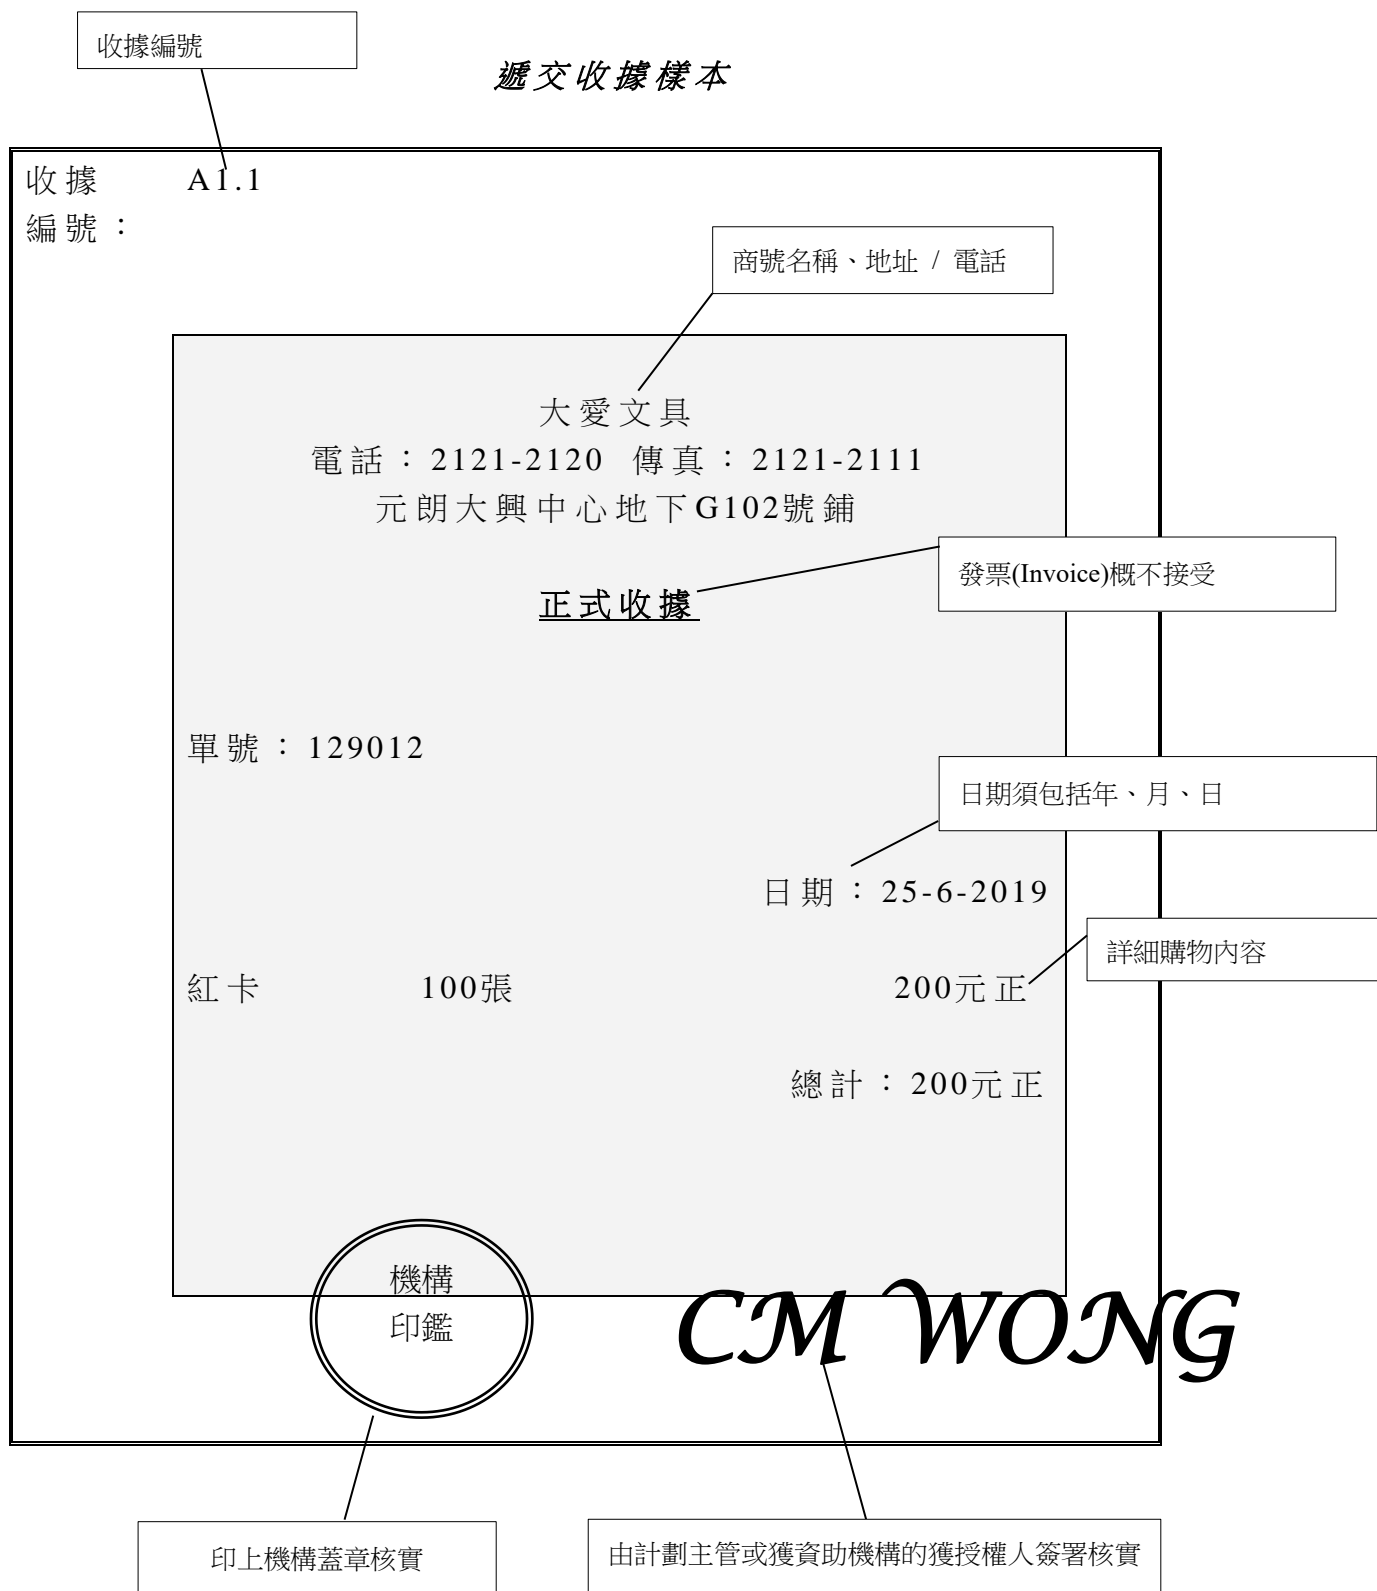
收據編號

遞交收據樣本

收據編號： A1.1

商號名稱、地址 / 電話

大愛文具
電話：2121-2120 傳真：2121-2111
元朗大興中心地下G102號鋪

發票(Invoice)概不接受

正式收據

單號：129012

日期須包括年、月、日

日期：25-6-2019

詳細購物內容

紅卡 100張 200元正

總計：200元正

機構
印鑑

CM WONG

印上機構蓋章核實

由計劃主管或獲資助機構的獲授權人簽署核實